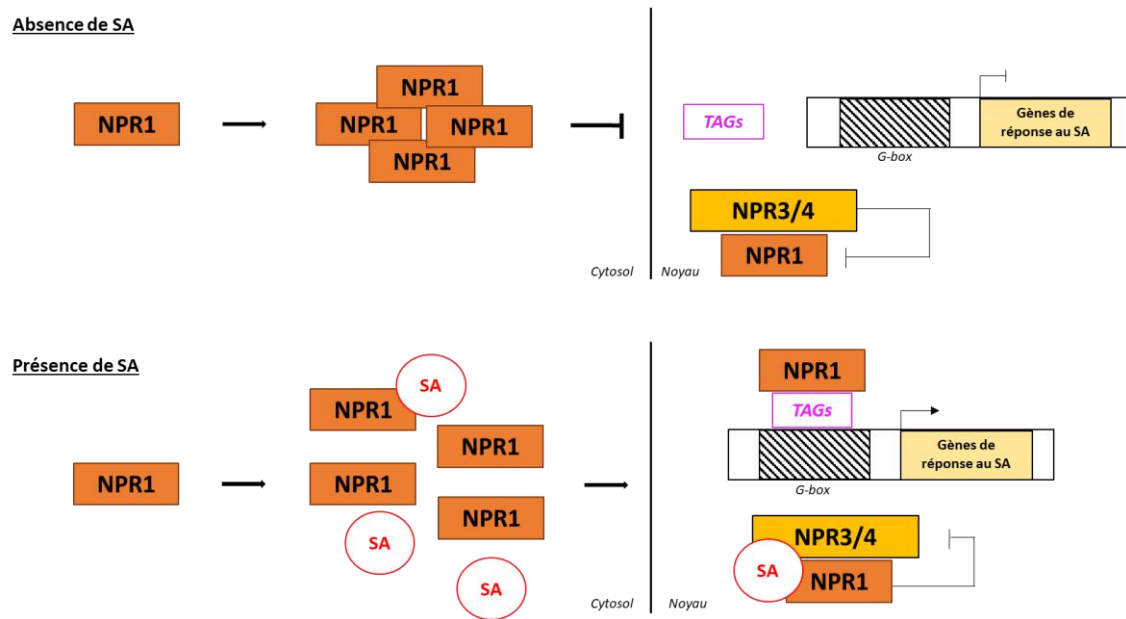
Absence de SA

NPR1

NPR1
NPR1
NPR1
NPR1

TAGs

Gènes de réponse au SA

G-box

NPR3/4
NPR1

Cytosol
Noyau

Présence de SA

NPR1

SA
NPR1
NPR1
NPR1
NPR1
SA
SA

NPR1
TAGs

Gènes de réponse au SA

G-box

NPR3/4
SA
NPR1

Cytosol
Noyau